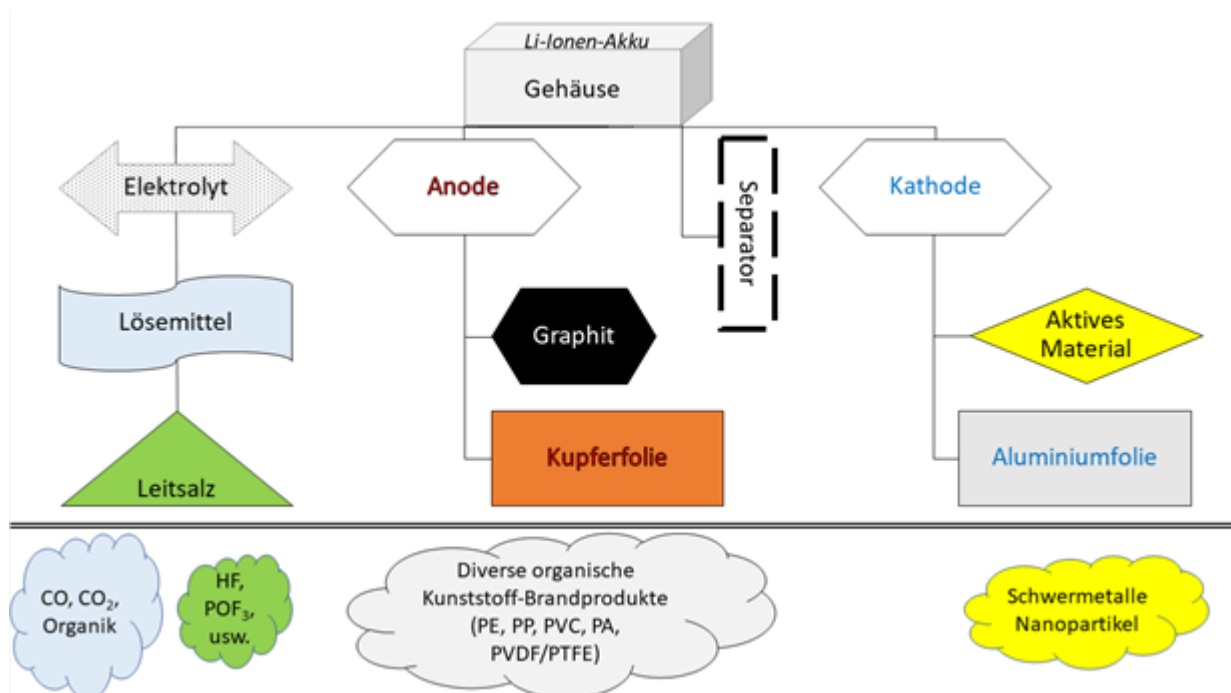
Li-Ionen-Akku
Gehäuse

Elektrolyt

Anode

Separator

Kathode

Lösemittel

Graphit

Aktives Material

Leitsalz

Kupferfolie

Aluminiumfolie

CO, $CO_2$, Organik

HF, $POF_3$, usw.

Diverse organische Kunststoff-Brandprodukte (PE, PP, PVC, PA, PVDF/PTFE)

Schwermetalle Nanopartikel